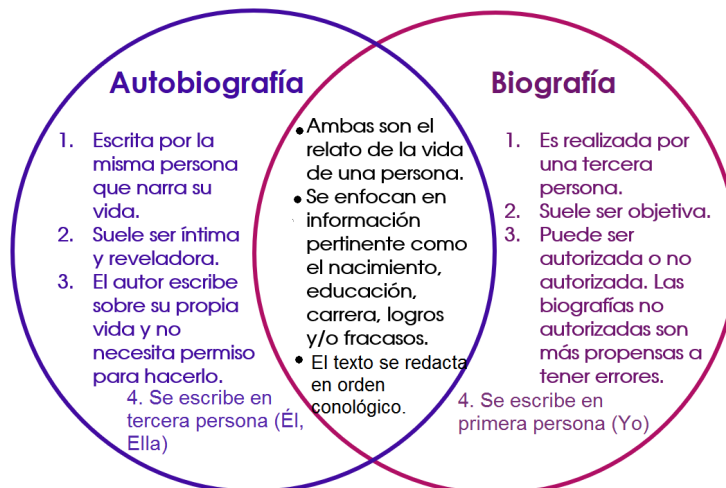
Autobiografía

1. Escrita por la misma persona que narra su vida.
2. Suele ser íntima y reveladora.
3. El autor escribe sobre su propia vida y no necesita permiso para hacerlo.
4. Se escribe en tercera persona (Él, Ella)

• Ambas son el relato de la vida de una persona.
• Se enfocan en información pertinente como el nacimiento, educación, carrera, logros y/o fracasos.
• El texto se redacta en orden conológico.

Biografía

1. Es realizada por una tercera persona.
2. Suele ser objetiva.
3. Puede ser autorizada o no autorizada. Las biografías no autorizadas son más propensas a tener errores.
4. Se escribe en primera persona (Yo)